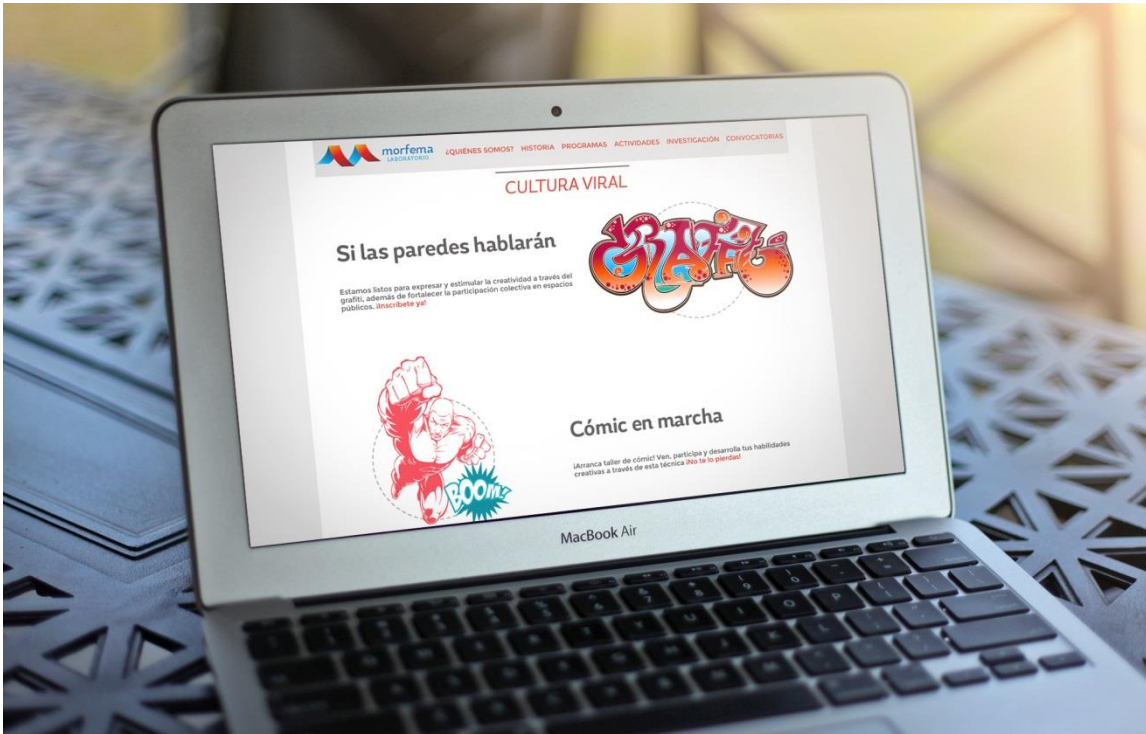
morfema LABORATORIO ¿QUIÉNES SOMOS? HISTORIA PROGRAMAS ACTIVIDADES INVESTIGACIÓN CONVOCATORIAS

CULTURA VIRAL

Si las paredes hablarán

Estamos listos para expresar y estimular la creatividad a través del grafiti, además de fortalecer la participación colectiva en espacios públicos. ¡Inscríbete ya!

GRAFFITI

Cómic en marcha

¡Arranca taller de cómic! Ven, participa y desarrolla tus habilidades creativas a través de esta técnica ¡No te lo pierdas!

BOOM!

MacBook Air